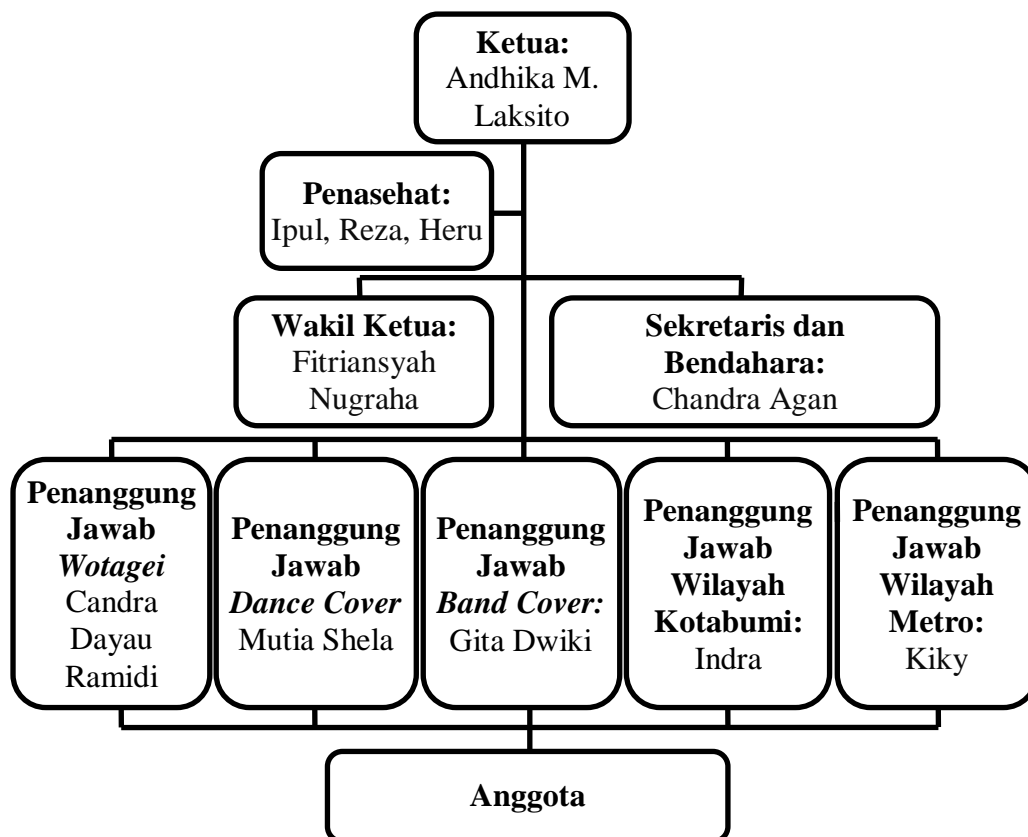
Ketua:
Andhika M. Laksito

Penasehat:
Ipul, Reza, Heru

Wakil Ketua:
Fitriansyah Nugraha

Sekretaris dan Bendahara:
Chandra Agan

Penanggung Jawab *Wotagei*
Candra Dayau Ramidi

Penanggung Jawab *Dance Cover*
Mutia Shela

Penanggung Jawab *Band Cover:*
Gita Dwiki

Penanggung Jawab Wilayah Kotabumi:
Indra

Penanggung Jawab Wilayah Metro:
Kiky

Anggota